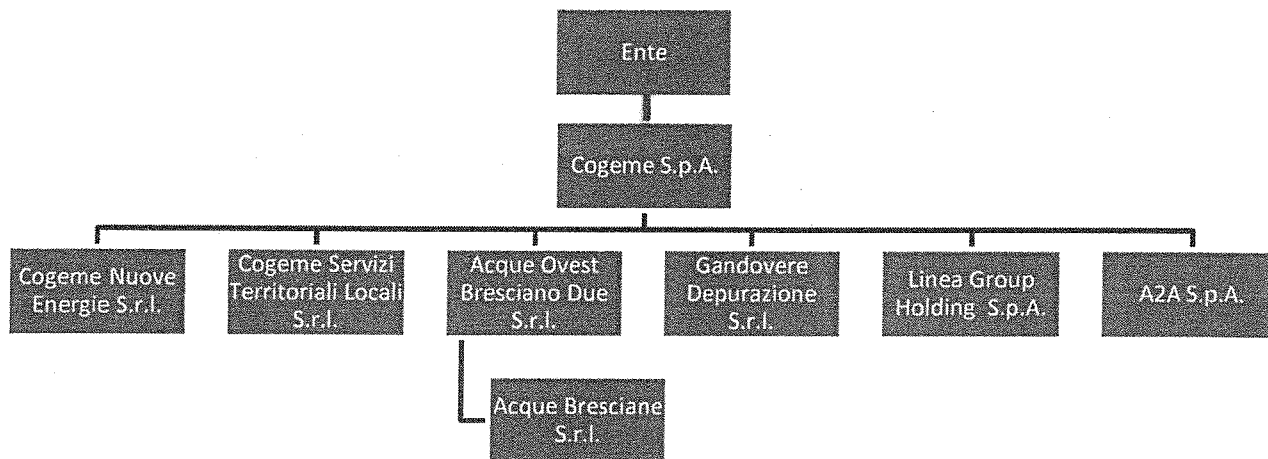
Ente

Cogeme S.p.A.

Cogeme Nuove Energie S.r.l.

Cogeme Servizi Territoriali Locali S.r.l.

Acque Ovest Bresciano Due S.r.l.

Gandovere Depurazione S.r.l.

Linea Group Holding S.p.A.

A2A S.p.A.

Acque Bresciane S.r.l.